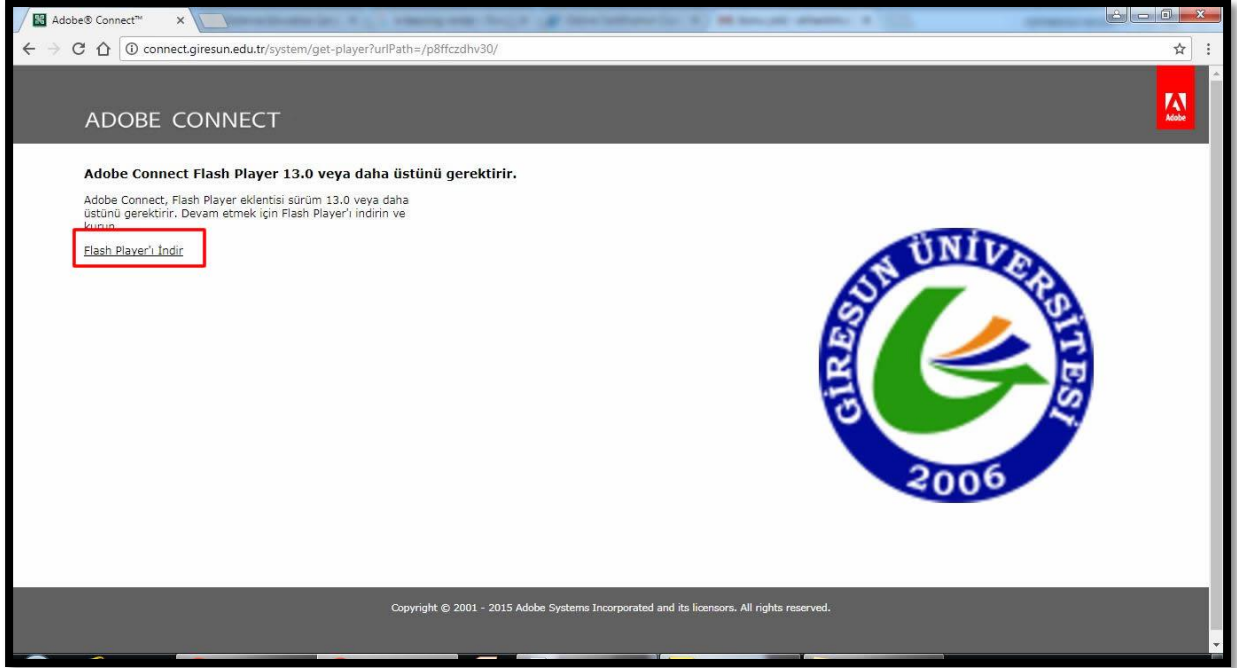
Adobe® Connect™

connect.giresun.edu.tr/system/get-player?urlPath=/p8ffczdhv30/

ADOBE CONNECT

Adobe

Adobe Connect Flash Player 13.0 veya daha üstünü gerektirir.

Adobe Connect, Flash Player eklentisi sürüm 13.0 veya daha üstünü gerektirir. Devam etmek için Flash Player'ı indirin ve kurun.

Flash Player'ı İndir

GİRESUN ÜNİVERSİTESİ
2006

Copyright © 2001 - 2015 Adobe Systems Incorporated and its licensors. All rights reserved.